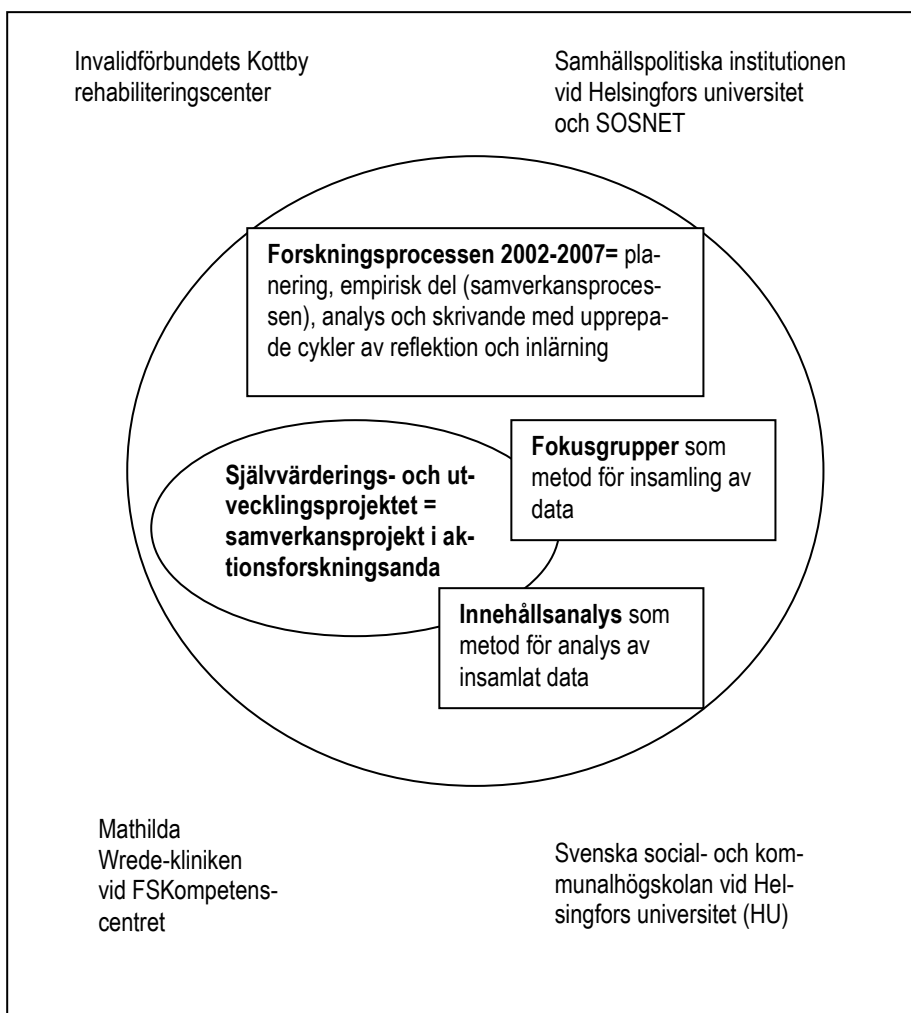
Invalidförbundets Kottby rehabiliteringscenter

Samhällspolitiska institutionen vid Helsingfors universitet och SOSNET

**Forskningsprocessen 2002-2007=** planering, empirisk del (samverkansprocessen), analys och skrivande med upprepade cykler av reflektion och inlärning

**Självvärderings- och utvecklingsprojektet = samverkansprojekt i aktionsforskningsanda**

**Fokusgrupper** som metod för insamling av data

**Innehållsanalys** som metod för analys av insamlat data

Mathilda Wrede-kliniken vid FSKompetenscentret

Svenska social- och kommunalhögskolan vid Helsingfors universitet (HU)